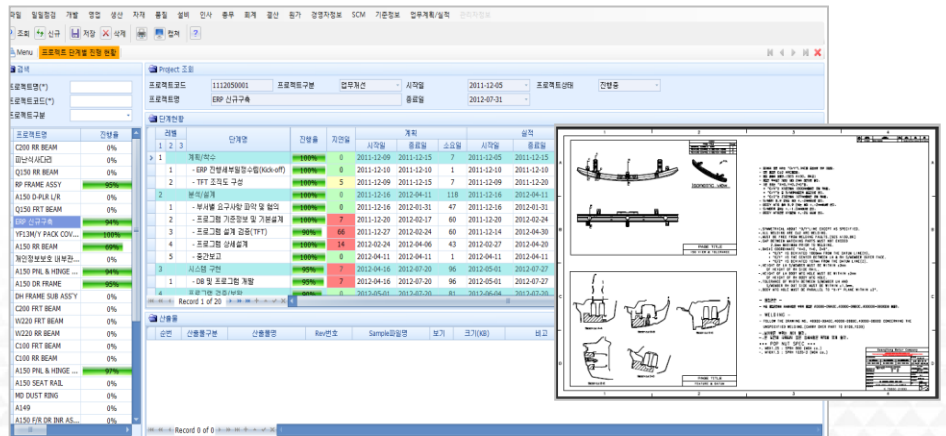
파일 일일점검 개발 영업 생산 자재 품질 설비 인사 총무 회계 공산 원가 경영자정보 SCM 기준정보 업무계획/실적 관리자정보

조회 신규 저장 삭제 엑셀

Menu 프로젝트 단계별 진행 현황

검색

프로젝트명(*)

프로젝트코드(*)

프로젝트구분

| 프로젝트명 | 진행율 |
|---|---|
| C200 RR BEAM | 0% |
| 파난식사다리 | 0% |
| Q150 RR BEAM | 0% |
| RP FRAME ASSY | 95% |
| A150 D-PLR L/R | 0% |
| Q150 FRT BEAM | 0% |
| ERP 신규구축 | 71% |
| YF13M/Y PACK COV... | 100% |
| A150 RR BEAM | 69% |
| 개인정보보호 내부관... | 0% |
| A150 PNL & HINGE ... | 94% |
| A150 DR FRAME | 95% |
| DH FRAME SUB ASS'Y | 0% |
| C200 FRT BEAM | 0% |
| W220 FRT BEAM | 0% |
| W220 RR BEAM | 0% |
| C100 RR BEAM | 0% |
| C100 FRT BEAM | 0% |
| A150 PNL & HINGE ... | 97% |
| A150 SEAT RAIL | 0% |
| MD DUST RING | 0% |
| A149 | 0% |
| A150 F/R DR INR AS... | 0% |

Project 조회

프로젝트코드 1112050001 프로젝트구분 업무혁신 시작일 2011-12-05 프로젝트상태 진행중

프로젝트명 ERP 신규구축 종료일 2012-07-31

단계현황

| 레벨 1 2 3 | 단계명 | 진행율 | 지연일 | 계획 시작일 | 계획 종료일 | 소요일 | 실적 시작일 | 실적 종료일 |
|---|---|---|---|---|---|---|---|---|
| 1 | 계획/착수 | 100% | 0 | 2011-12-09 | 2011-12-15 | 7 | 2011-12-05 | 2011-12-15 |
| 1 | - ERP 전략세부협정수립(Kick-off) | 100% | 0 | 2011-12-10 | 2011-12-10 | 1 | 2011-12-10 | 2011-12-10 |
| 1 | - TFT 조직도 구성 | 100% | 5 | 2011-12-09 | 2011-12-15 | 7 | 2011-12-09 | 2011-12-15 |
| 2 | 분석/설계 | 100% | 0 | 2011-12-15 | 2012-04-11 | 118 | 2011-12-16 | 2012-04-11 |
| 1 | - 부서별 요구사항 파악 및 협의 | 100% | 0 | 2011-12-16 | 2012-01-31 | 47 | 2011-12-16 | 2012-01-31 |
| 2 | - 프로그램 기준정보 및 기본설계 | 100% | 7 | 2011-12-16 | 2012-02-17 | 60 | 2011-12-16 | 2012-02-24 |
| 3 | - 프로그램 설계 검증(TFT) | 90% | 66 | 2011-12-27 | 2012-02-24 | 60 | 2011-12-14 | 2012-04-30 |
| 4 | - 프로그램 상세설계 | 100% | 14 | 2012-02-24 | 2012-04-06 | 43 | 2012-02-27 | 2012-04-20 |
| 5 | - 중간보고 | 100% | 0 | 2012-04-11 | 2012-04-11 | 1 | 2012-04-11 | 2012-04-11 |
| 3 | 시스템 구현 | 95% | 7 | 2012-04-16 | 2012-07-20 | 96 | 2012-05-01 | 2012-07-27 |
| 1 | - DB 및 프로그램 개발 | 95% | 7 | 2012-04-16 | 2012-07-20 | 96 | 2012-05-01 | 2012-07-27 |

Record 1 of 20

산출물

| 순번 | 산출물구분 | 산출물명 | Rev번호 | Sample파일명 | 보기 | 크기(KB) | 비고 |
|---|---|---|---|---|---|---|---|

Record 0 of 0

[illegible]